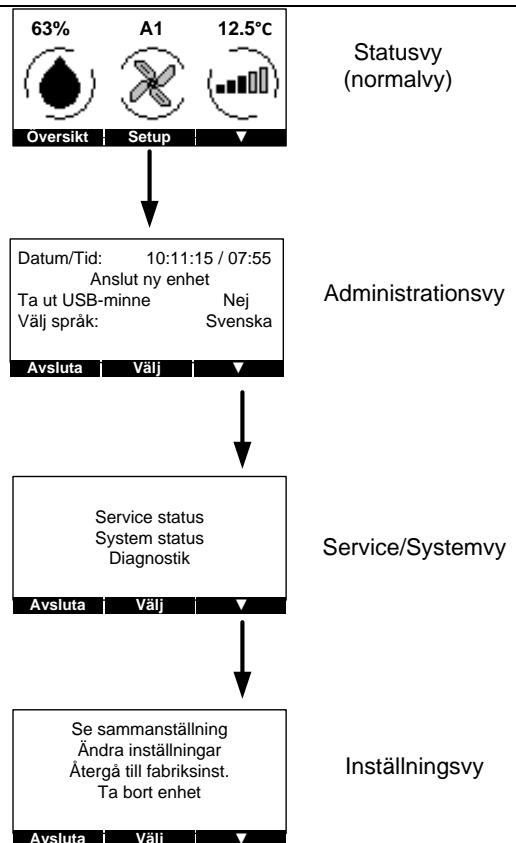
63%
A1
12.5°C

Översikt | Setup | ▼

Statusvy (normalvy)

Datum/Tid: 10:11:15 / 07:55
Anslut ny enhet
Ta ut USB-minne Nej
Välj språk: Svenska

Avsluta | Välj | ▼

Administrationsvy

Service status
System status
Diagnostik

Avsluta | Välj | ▼

Service/Systemvy

Se sammanställning
Ändra inställningar
Återgå till fabriksinst.
Ta bort enhet

Avsluta | Välj | ▼

Inställningsvy